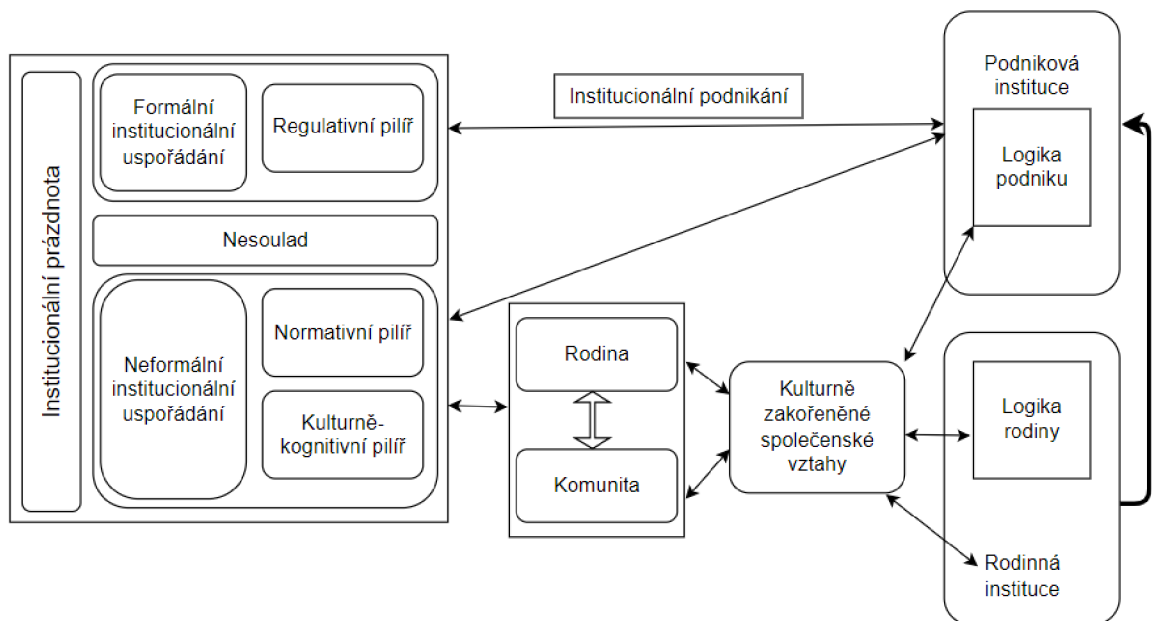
Institucionální prázdnota

Formální institucionální uspořádání

Regulativní pilíř

Nesoulad

Neformální institucionální uspořádání

Normativní pilíř

Kulturně-kognitivní pilíř

Institucionální podnikání

Rodina

Komunita

Kulturně zakořeněné společenské vztahy

Podniková instituce

Logika podniku

Logika rodiny

Rodinná instituce